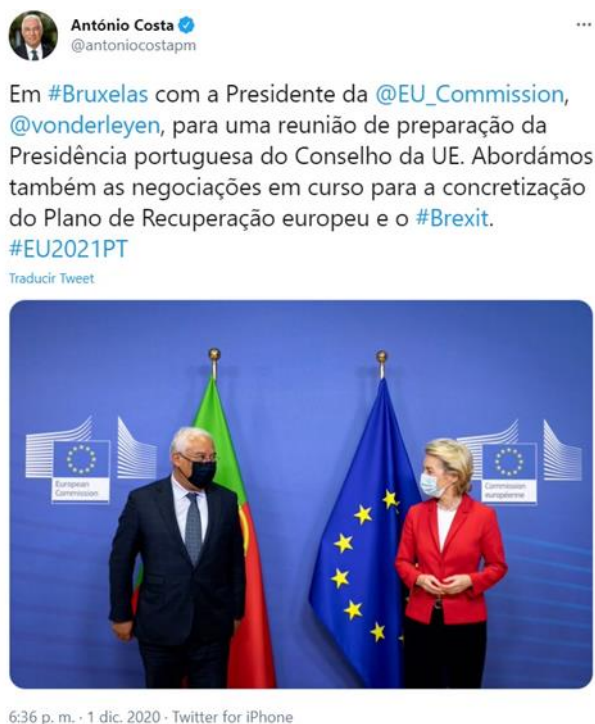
António Costa
@antoniocostapm

Em #Bruxelas com a Presidente da @EU_Commission, @vonderleyen, para uma reunião de preparação da Presidência portuguesa do Conselho da UE. Abordámos também as negociações em curso para a concretização do Plano de Recuperação europeu e o #Brexit. #EU2021PT

Traducir Tweet

European Commission

Commission européenne

6:36 p. m. · 1 dic. 2020 · Twitter for iPhone